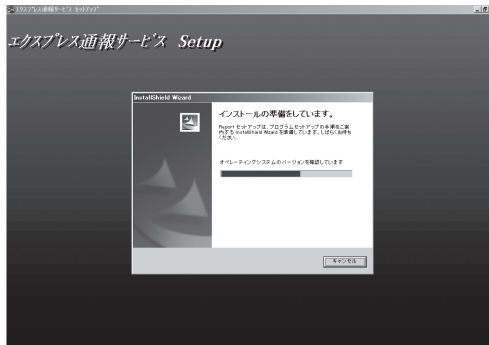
エクスプレス通報サービス セットアップ

エクスプレス通報サービス Setup

InstallShield Wizard

インストールの準備をしています。

Report セットアップは、プログラムのセットアップを手順をご案内する InstallShield Wizard を準備しています。しばらくお待ちください。

オペレーティングシステムのバージョンを確認しています

キャンセル